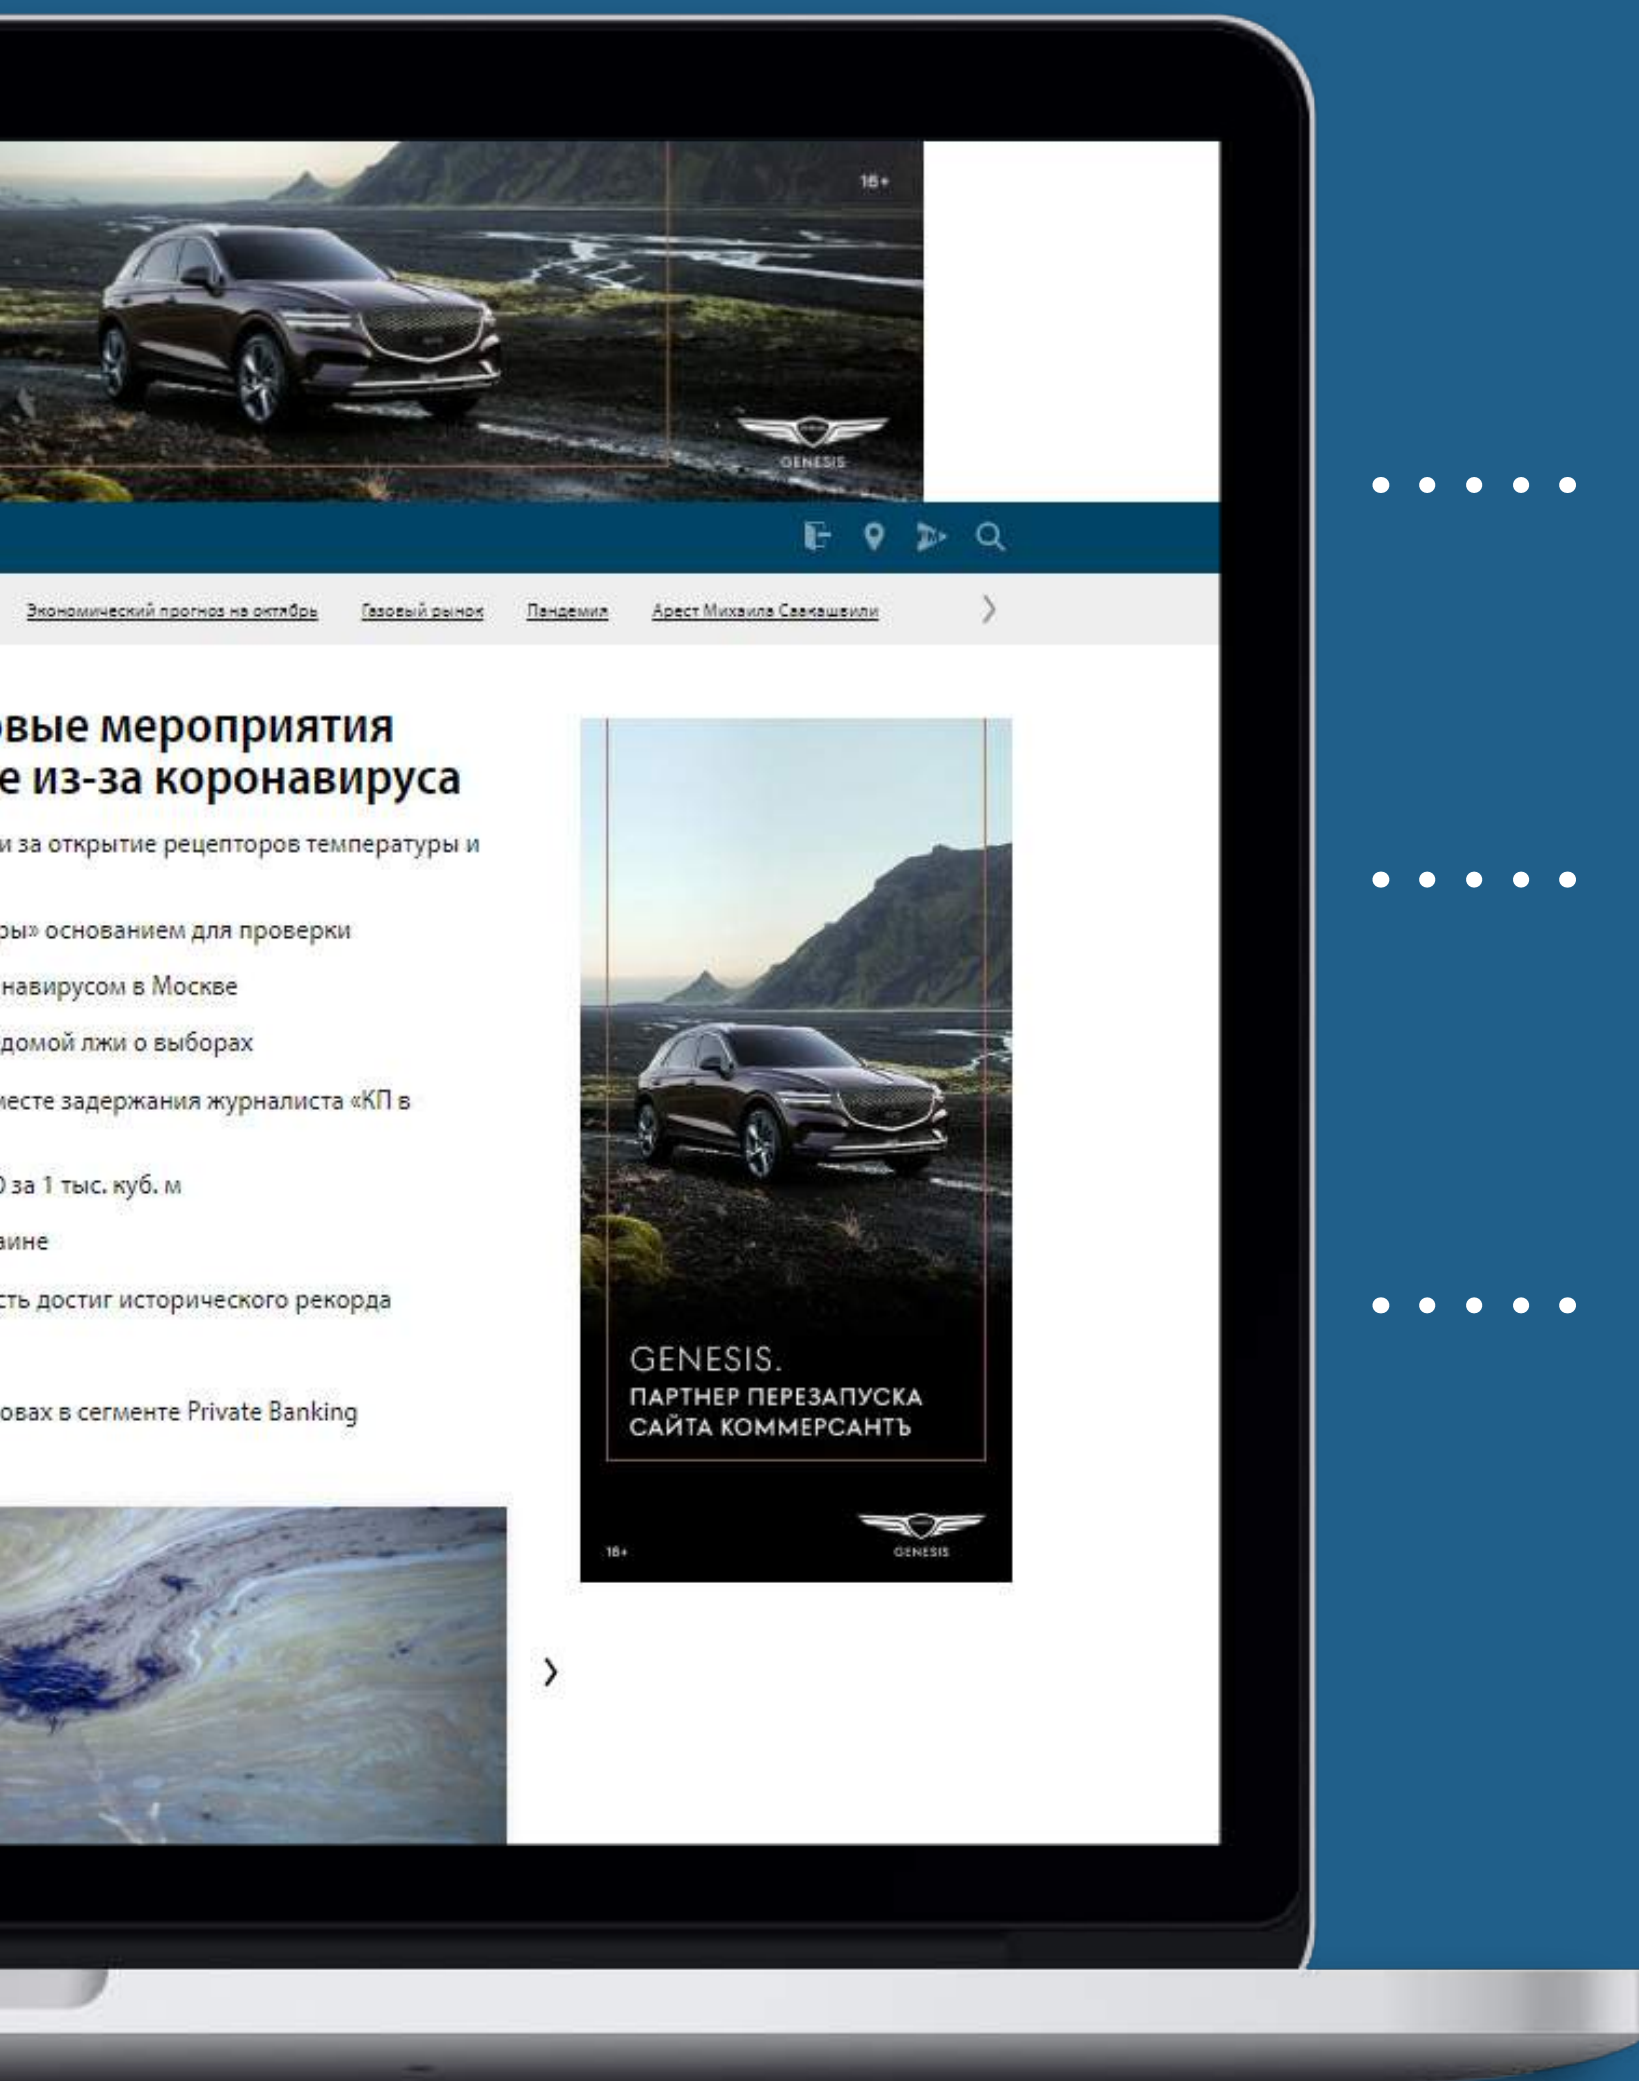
16+

GENESIS

Экономический прогноз на октябрь Газовый рынок Пандемия Арест Михаила Саакашвили

овые мероприятия е из-за коронавируса

и за открытие рецепторов температуры и

ры» основанием для проверки

навирусом в Москве

домой лжи о выборах

месте задержания журналиста «КП в

0 за 1 тыс. куб. м

аине

сть достиг исторического рекорда

овах в сегменте Private Banking

GENESIS.
ПАРТНЕР ПЕРЕЗАПУСКА САЙТА КОММЕРСАНТЪ

16+

GENESIS